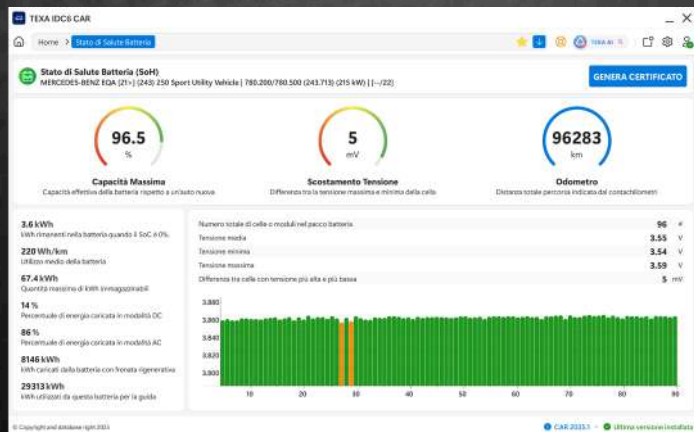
TEXA IDC6 CAR

Home > Stato di Salute Batteria

TEXA AI

Stato di Salute Batteria (SoH)
MERCEDES-BENZ EQA [21>] (243) 250 Sport Utility Vehicle | 780.200/780.500 (243.713) (215 kW) | [--/22]

GENERA CERTIFICATO

96.5
%
Capacità Massima
Capacità effettiva della batteria rispetto a un'auto nuova

5
mV
Scostamento Tensione
Differenza tra la tensione massima e minima della cella

96283
km
Odometro
Distanza totale percorsa indicata dal contachilometri

3.6 kWh
kWh rimanenti nella batteria quando il SoC è 0%

220 Wh/km
Utilizzo medio della batteria

67.4 kWh
Quantità massima di kWh immagazzinabili

14 %
Percentuale di energia caricata in modalità DC

86 %
Percentuale di energia caricata in modalità AC

8146 kWh
kWh caricati dalla batteria con frenata rigenerativa

29313 kWh
kWh utilizzati da questa batteria per la guida

| | | |
|---|---|---|
| Numero totale di celle o moduli nel pacco batteria | 96 | # |
| Tensione media | 3.55 | V |
| Tensione minima | 3.54 | V |
| Tensione massima | 3.59 | V |
| Differenza tra cella con tensione più alta e più bassa | 5 | mV |

3.880
3.860
3.840
3.820
3.800
10 20 30 40 50 60 70 80 90

© Copyright and database right 2023

CAR 2023.1 · Ultima versione installata